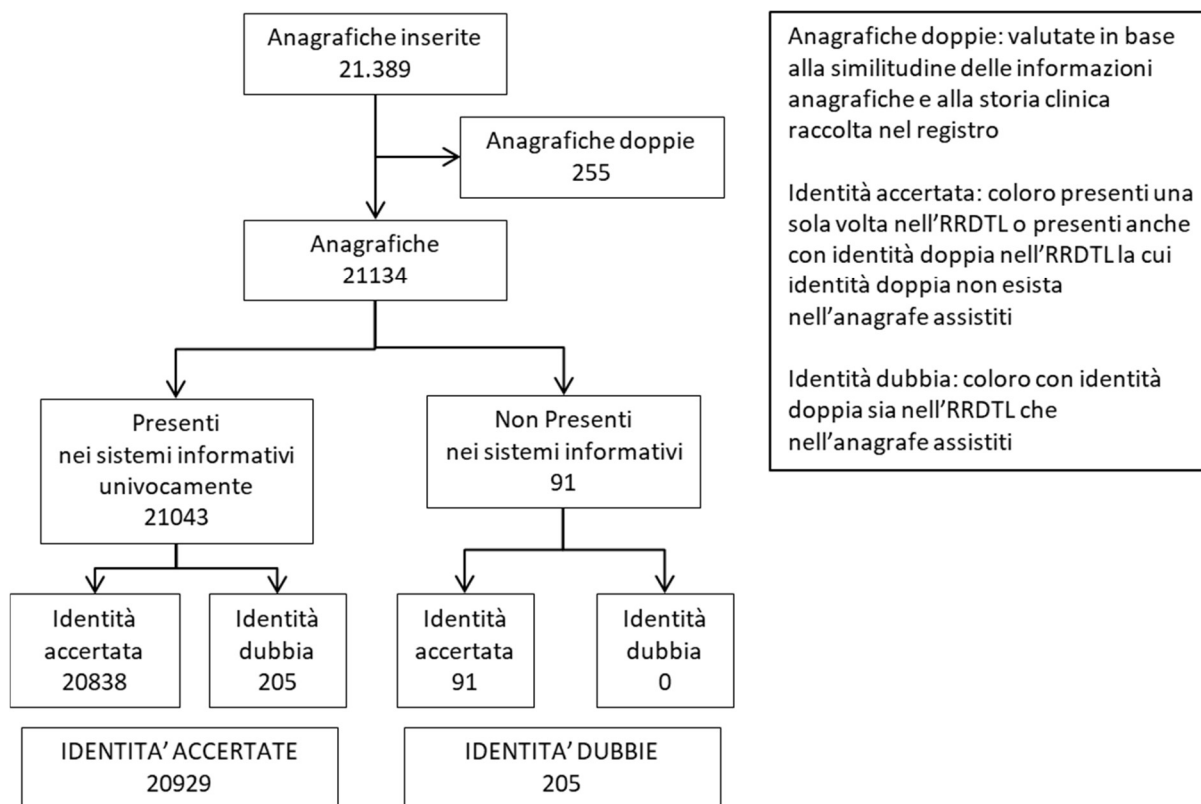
Anagrafiche inserite
21.389

Anagrafiche doppie
255

Anagrafiche
21134

Presenti
nei sistemi informativi
univocamente
21043

Non Presenti
nei sistemi informativi
91

Identità
accertata
20838

Identità
dubbia
205

Identità
accertata
91

Identità
dubbia
0

IDENTITA' ACCERTATE
20929

IDENTITA' DUBBIE
205

Anagrafiche doppie: valutate in base alla similitudine delle informazioni anagrafiche e alla storia clinica raccolta nel registro

Identità accertata: coloro presenti una sola volta nell'RRDTL o presenti anche con identità doppia nell'RRDTL la cui identità doppia non esista nell'anagrafe assistiti

Identità dubbia: coloro con identità doppia sia nell'RRDTL che nell'anagrafe assistiti